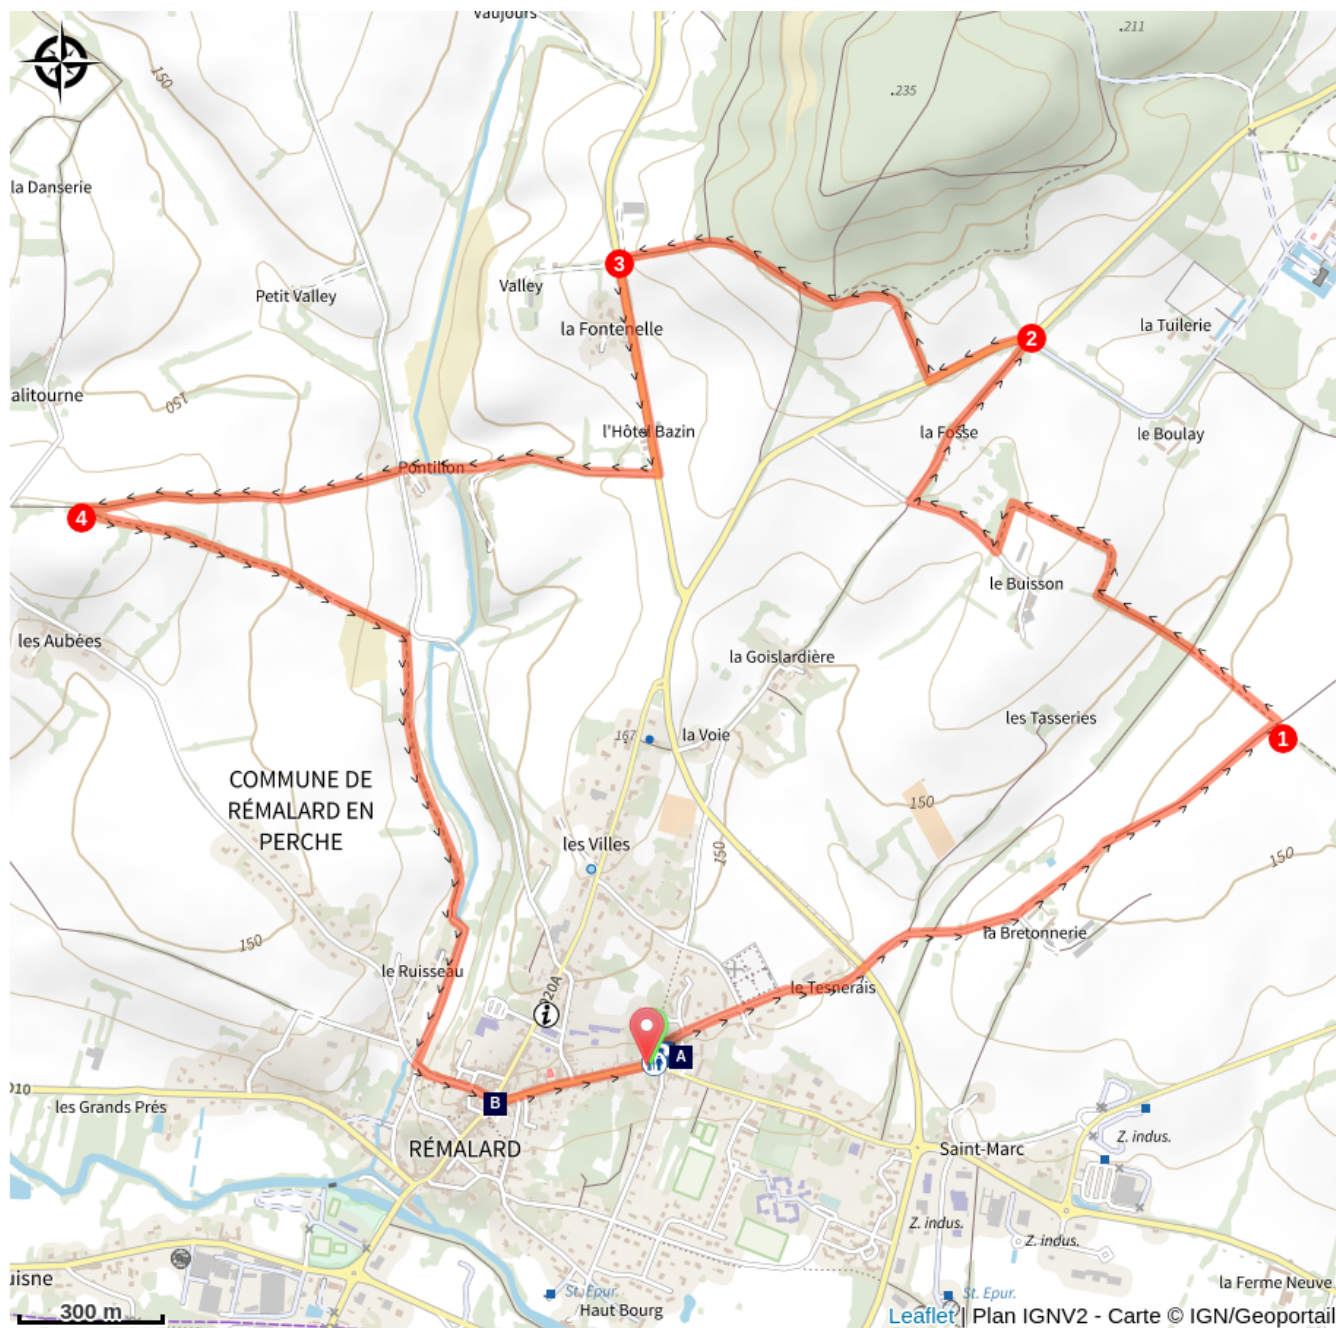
Vaujours
.211
.235
150
la Danserie
Petit Valley
Valley
3
la Fontenelle
la Tuilerie
2
alitourne
150
l'Hôtel Bazin
la Fosse
le Boulay
Pontillon
4
le Buisson
les Aubées
la Goislardière
les Tasseries
1
167
la Voie
COMMUNE DE RÉMALARD EN PERCHE
150
150
les Villes
150
150
la Bretonnerie
le Ruisseau
le Tesnerais
D920A
A
B
010
les Grands Prés
RÉMALARD
Saint-Marc
Z. indus.
Z. indus.
Z. indus.
uisne
St. Epur.
St. Epur.
la Ferme Neuve
300 m
Haut Bourg
Leaflet | Plan IGNV2 - Carte © IGN/Geoportail